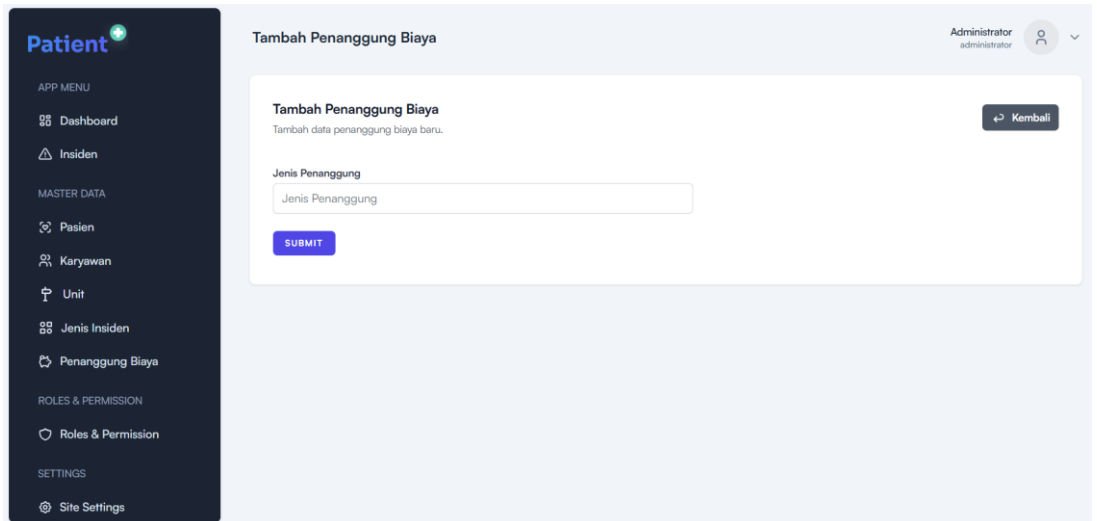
Patient

APP MENU

Dashboard

Insiden

MASTER DATA

Pasien

Karyawan

Unit

Jenis Insiden

Penanggung Biaya

ROLES & PERMISSION

Roles & Permission

SETTINGS

Site Settings

Tambah Penanggung Biaya

Administrator
administrator

Tambah Penanggung Biaya
Tambah data penanggung biaya baru.

Kembali

Jenis Penanggung

Jenis Penanggung

SUBMIT